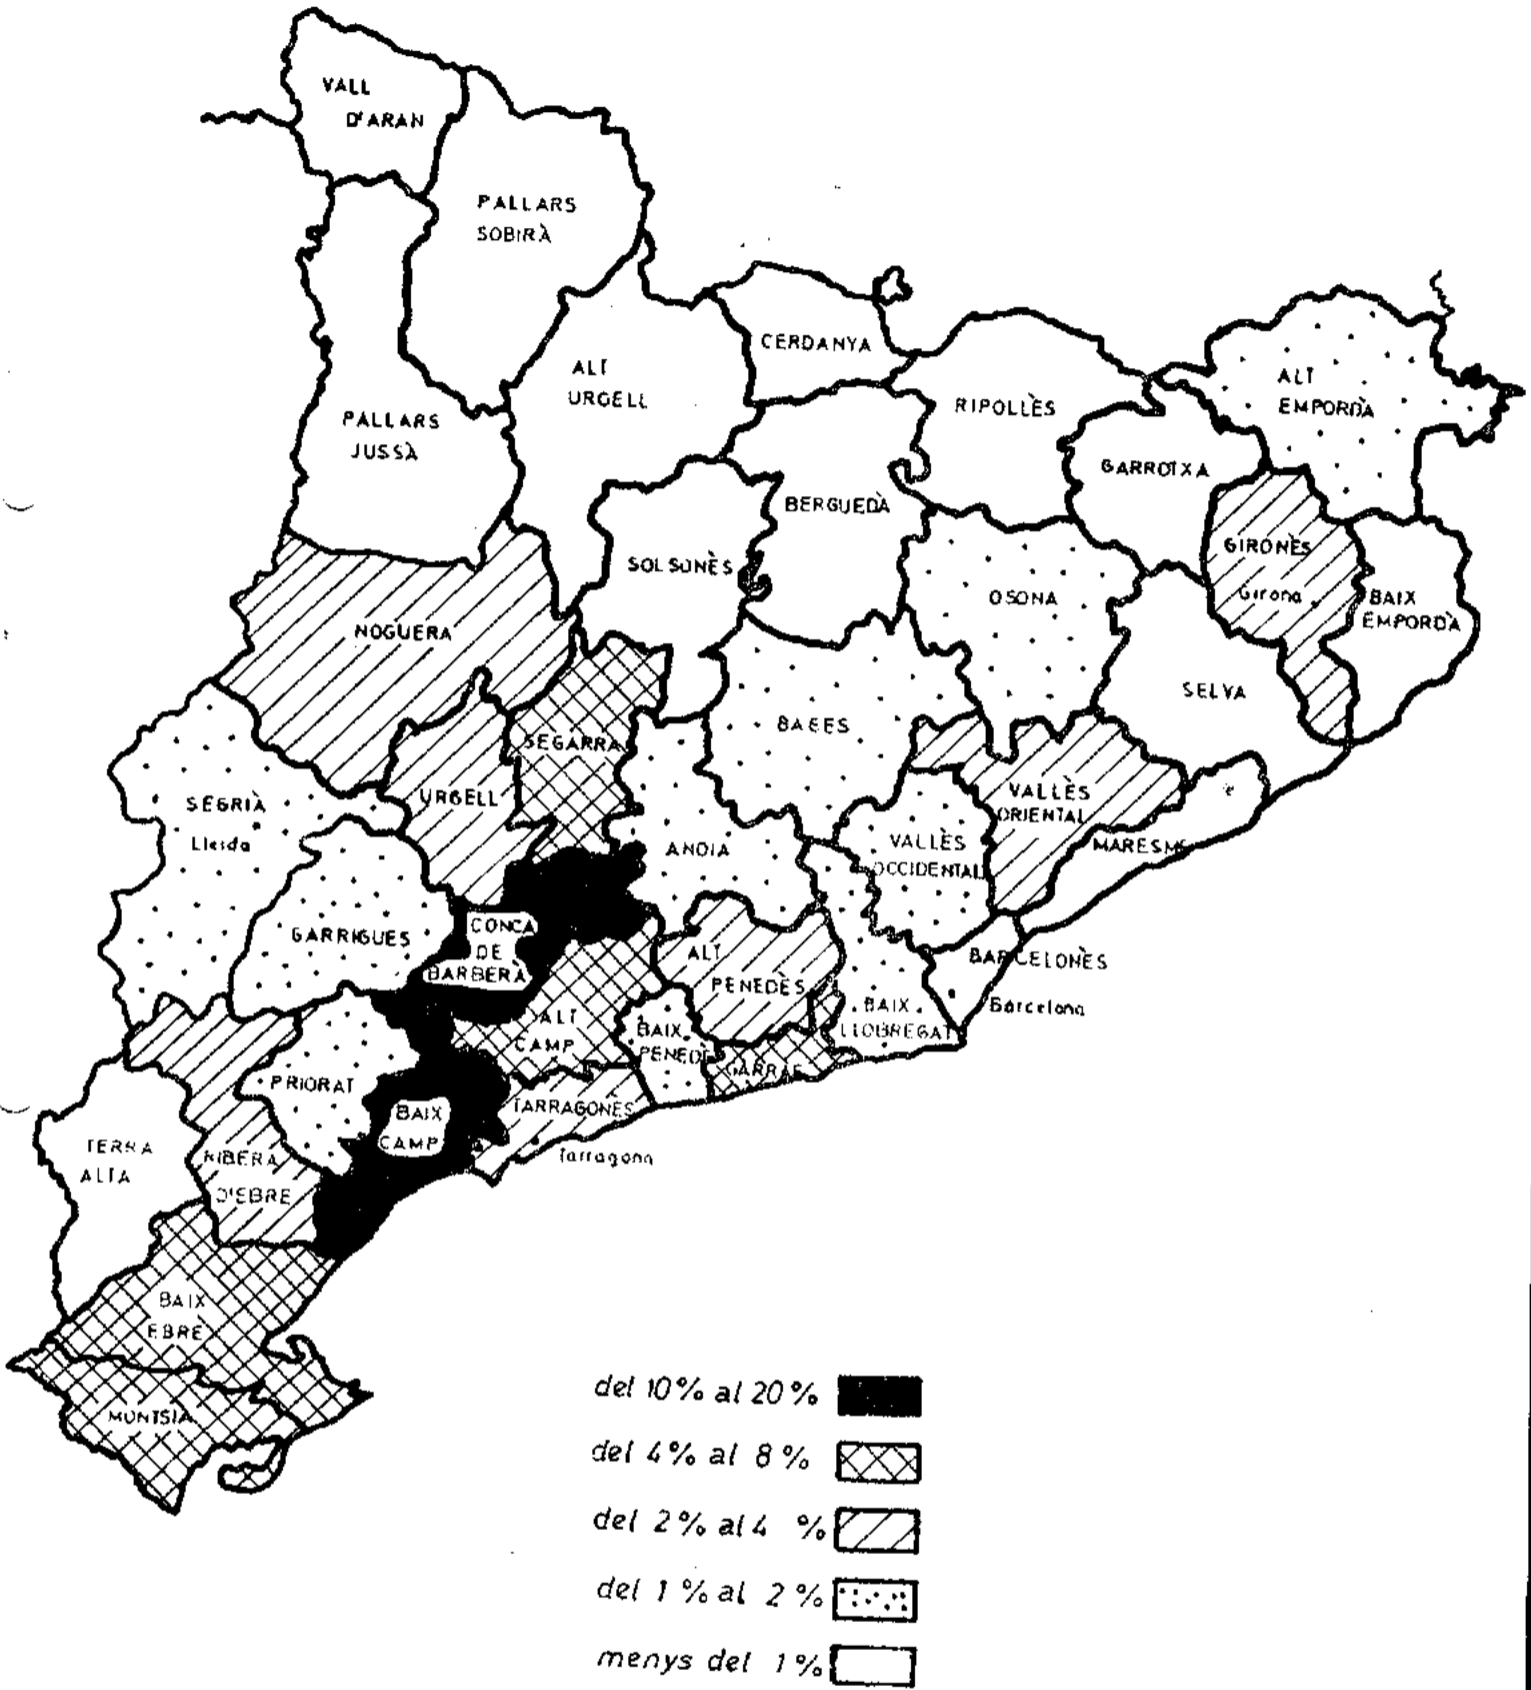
VALL D'ARAN

PALLARS SOBIRÀ

PALLARS JUSSÀ

ALT URGELL

CERDANYA

RIPOLLÈS

ALT EMPORDÀ

GARROTXA

BERGUEDÀ

SOLSONÈS

GIRONÈS
Girona

BAIX EMPORDÀ

OSONA

NOGUERA

SELVA

BAGES

SEGARRA

SEGRIÀ
Lleida

URGELL

VALLÈS ORIENTAL

MARESME

ANOIA

VALLÈS OCCIDENTAL

GARRIGUES

CONCA DE BARBERÀ

ALT PENEDÈS

BARCELONÈS
Barcelona

BAIX LLOBREGAT

ALT CAMP

BAIX PENEDÈS

GARRAF

PRIORAT

BAIX CAMP

TARRAGONÈS
Tarragona

TERRA ALTA

RIBERA D'EBRE

BAIX EBRE

MONTSIÀ

del 10% al 20%

del 4% al 8%

del 2% al 4 %

del 1% al 2%

menys del 1%